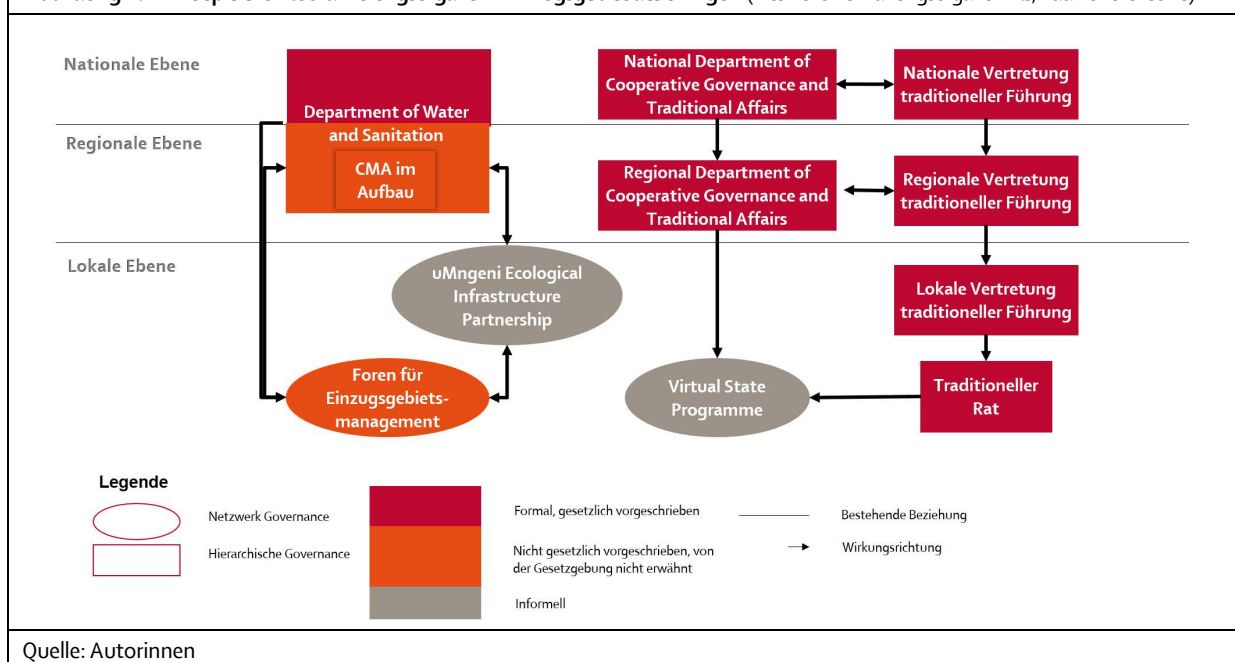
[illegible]

Nationale Ebene

Regionale Ebene

Lokale Ebene

Department of Water and Sanitation

CMA im Aufbau

National Department of Cooperative Governance and Traditional Affairs

Nationale Vertretung traditioneller Führung

Regional Department of Cooperative Governance and Traditional Affairs

Regionale Vertretung traditioneller Führung

uMngeni Ecological Infrastructure Partnership

Lokale Vertretung traditioneller Führung

Foren für Einzugsgebietsmanagement

Virtual State Programme

Traditioneller Rat

Legende

Netzwerk Governance

Hierarchische Governance

Formal, gesetzlich vorgeschrieben

Nicht gesetzlich vorgeschrieben, von der Gesetzgebung nicht erwähnt

Informell

Bestehende Beziehung

Wirkungsrichtung

Quelle: Autorinnen